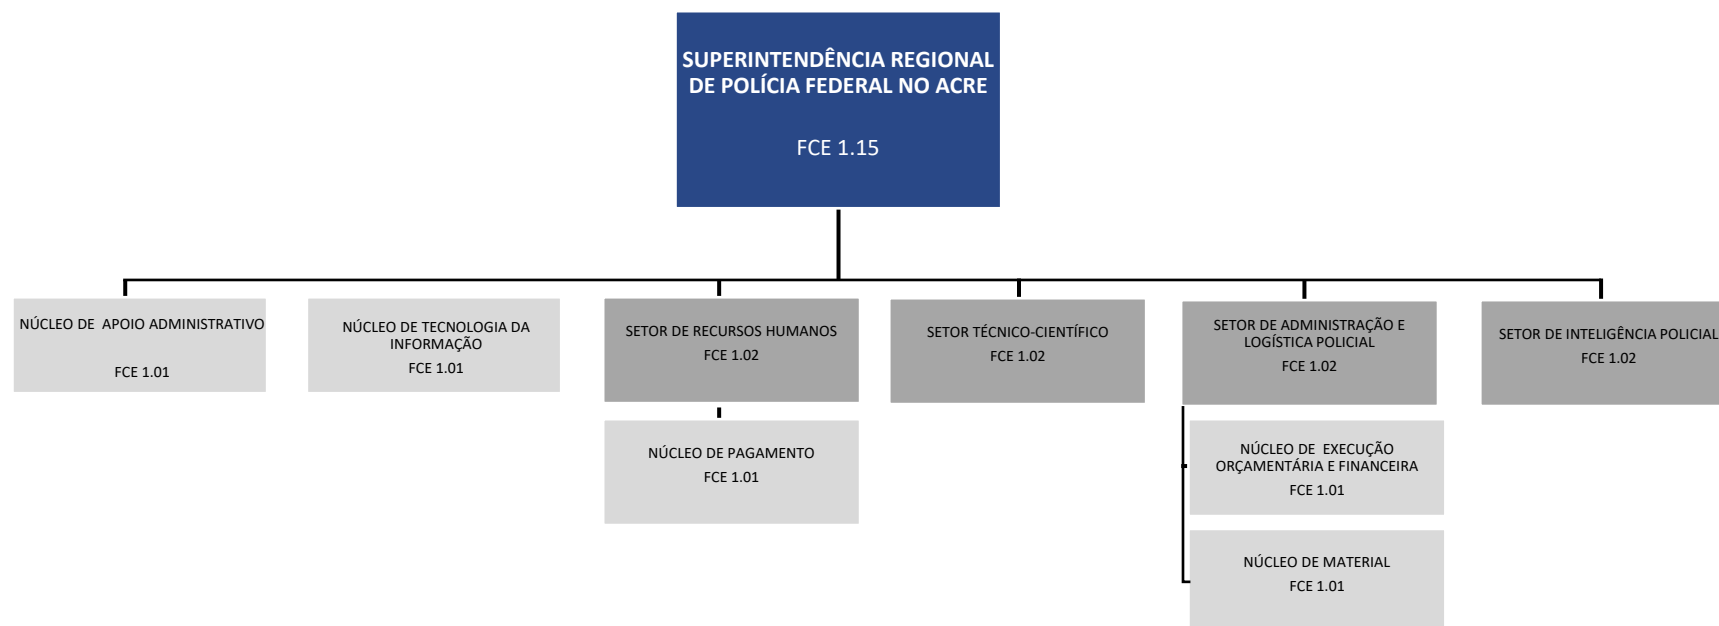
SUPERINTENDÊNCIA REGIONAL DE POLÍCIA FEDERAL NO ACRE

FCE 1.15

NÚCLEO DE APOIO ADMINISTRATIVO

FCE 1.01

NÚCLEO DE TECNOLOGIA DA INFORMAÇÃO

FCE 1.01

SETOR DE RECURSOS HUMANOS

FCE 1.02

NÚCLEO DE PAGAMENTO

FCE 1.01

SETOR TÉCNICO-CIENTÍFICO

FCE 1.02

SETOR DE ADMINISTRAÇÃO E LOGÍSTICA POLICIAL

FCE 1.02

NÚCLEO DE EXECUÇÃO ORÇAMENTÁRIA E FINANCEIRA

FCE 1.01

NÚCLEO DE MATERIAL

FCE 1.01

SETOR DE INTELIGÊNCIA POLICIAL

FCE 1.02